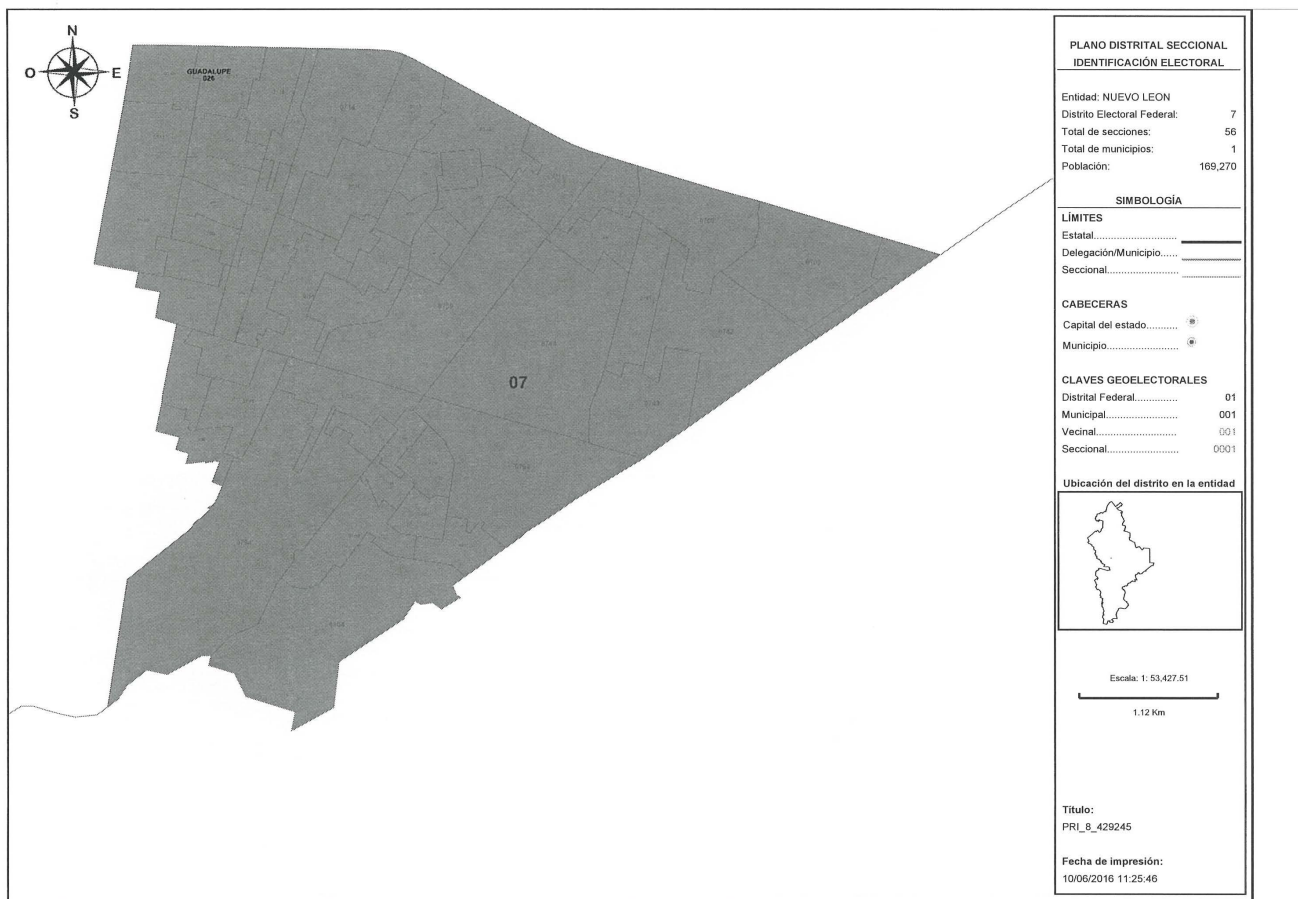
N
O
E
S

GUADALUPE
026

07

PLANO DISTRITAL SECCIONAL
IDENTIFICACIÓN ELECTORAL

Entidad: NUEVO LEON
Distrito Electoral Federal: 7
Total de secciones: 56
Total de municipios: 1
Población: 169,270

SIMBOLOGÍA
LÍMITES
Estatal.............................
Delegación/Municipio......
Seccional.........................

CABECERAS
Capital del estado...........
Municipio.........................

CLAVES GEOELECTORALES
Distrital Federal............... 01
Municipal......................... 001
Vecinal............................ 001
Seccional......................... 0001

Ubicación del distrito en la entidad

Escala: 1: 53,427.51
1.12 Km

Título:
PRI_8_429245

Fecha de impresión:
10/06/2016 11:25:46